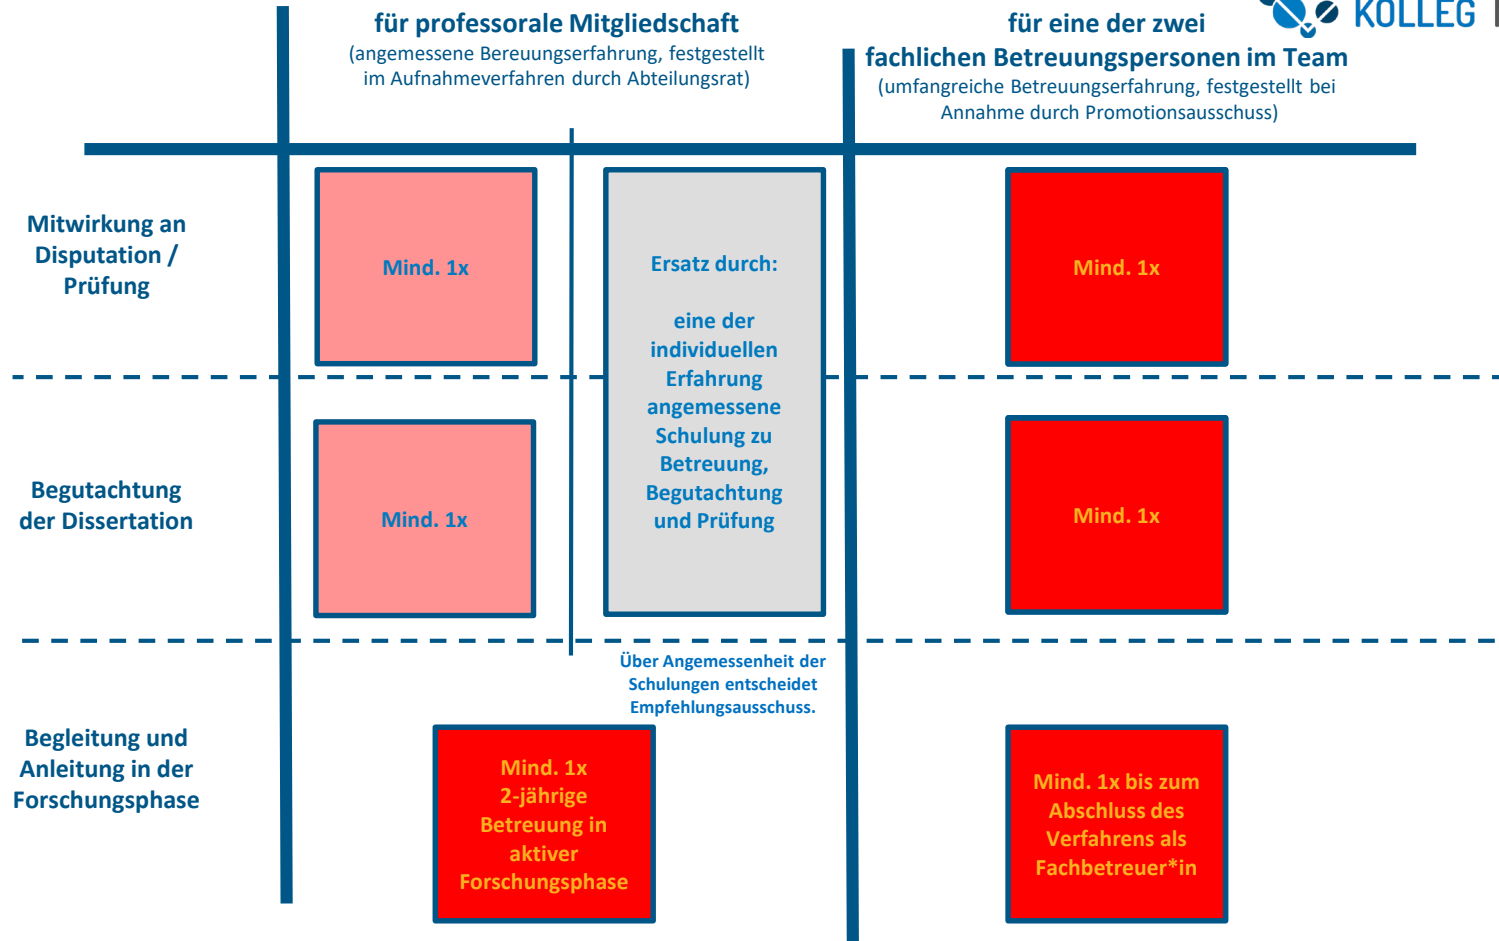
KOLLEG

für professorale Mitgliedschaft
(angemessene Bereuungserfahrung, festgestellt im Aufnahmeverfahren durch Abteilungsrat)

für eine der zwei fachlichen Betreuungspersonen im Team
(umfangreiche Betreuungserfahrung, festgestellt bei Annahme durch Promotionsausschuss)

Mitwirkung an Disputation / Prüfung

Mind. 1x

Ersatz durch:

eine der individuellen Erfahrung angemessene Schulung zu Betreuung, Begutachtung und Prüfung

Mind. 1x

Begutachtung der Dissertation

Mind. 1x

Mind. 1x

Über Angemessenheit der Schulungen entscheidet Empfehlungsausschuss.

Begleitung und Anleitung in der Forschungsphase

Mind. 1x 2-jährige Betreuung in aktiver Forschungsphase

Mind. 1x bis zum Abschluss des Verfahrens als Fachbetreuer*in